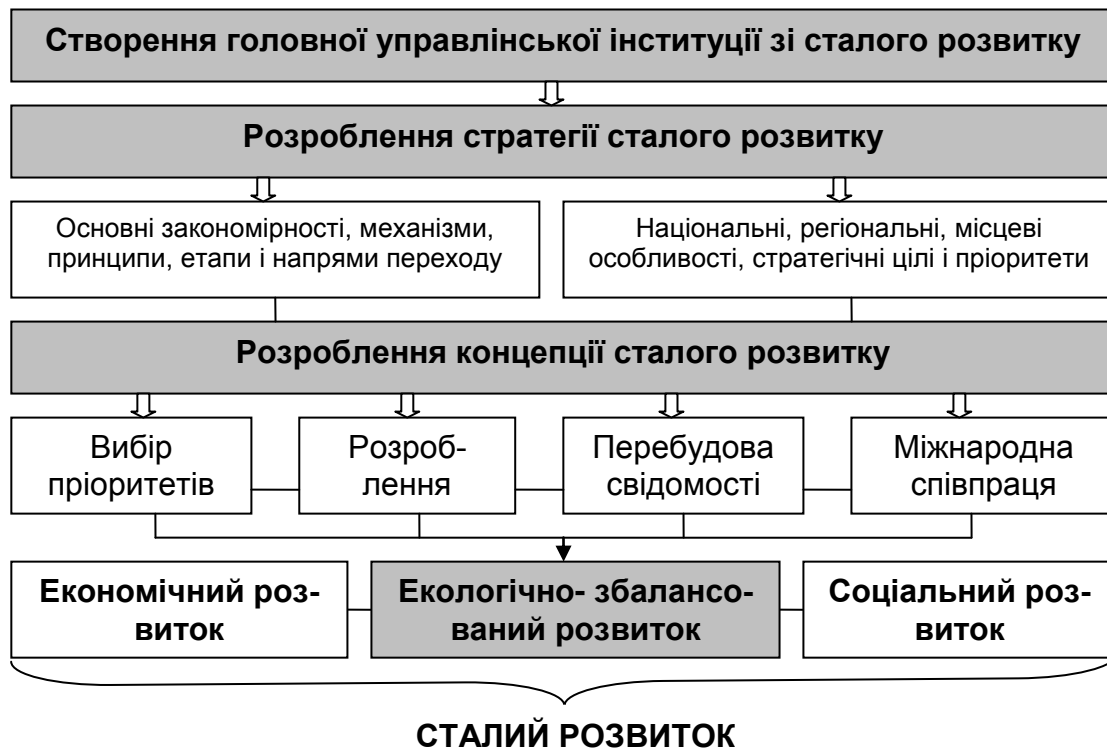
Створення головної управлінської інституції зі сталого розвитку

Розроблення стратегії сталого розвитку

Основні закономірності, механізми, принципи, етапи і напрями переходу

Національні, регіональні, місцеві особливості, стратегічні цілі і пріоритети

Розроблення концепції сталого розвитку

Вибір пріоритетів

Розроблення

Перебудова свідомості

Міжнародна співпраця

Економічний розвиток

Екологічно- збалансований розвиток

Соціальний розвиток

СТАЛИЙ РОЗВИТОК